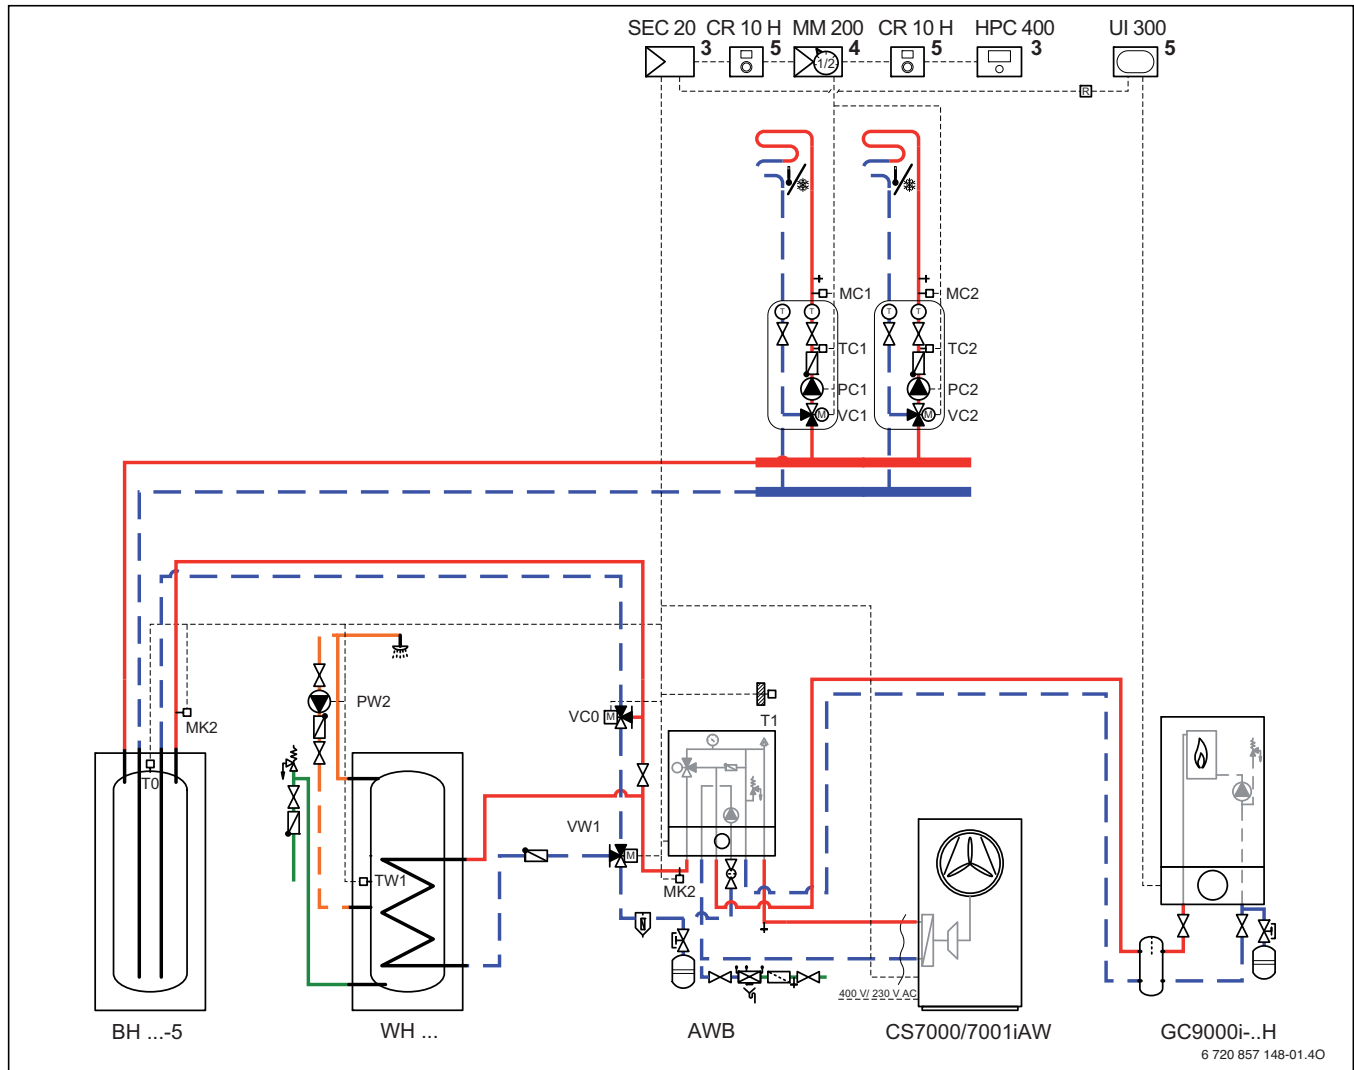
SEC 20 3 CR 10 H 5 MM 200 4 CR 10 H 5 HPC 400 3 UI 300 5

1/2

R

MC1
TC1
PC1
VC1

MC2
TC2
PC2
VC2

MK2
T0
PW2
VC0
M
T1
TW1
VW1
M
MK2

400 V/ 230 V AC

BH ...-5
WH ...
AWB
CS7000/7001iAW
GC9000i-..H

6 720 857 148-01.4O